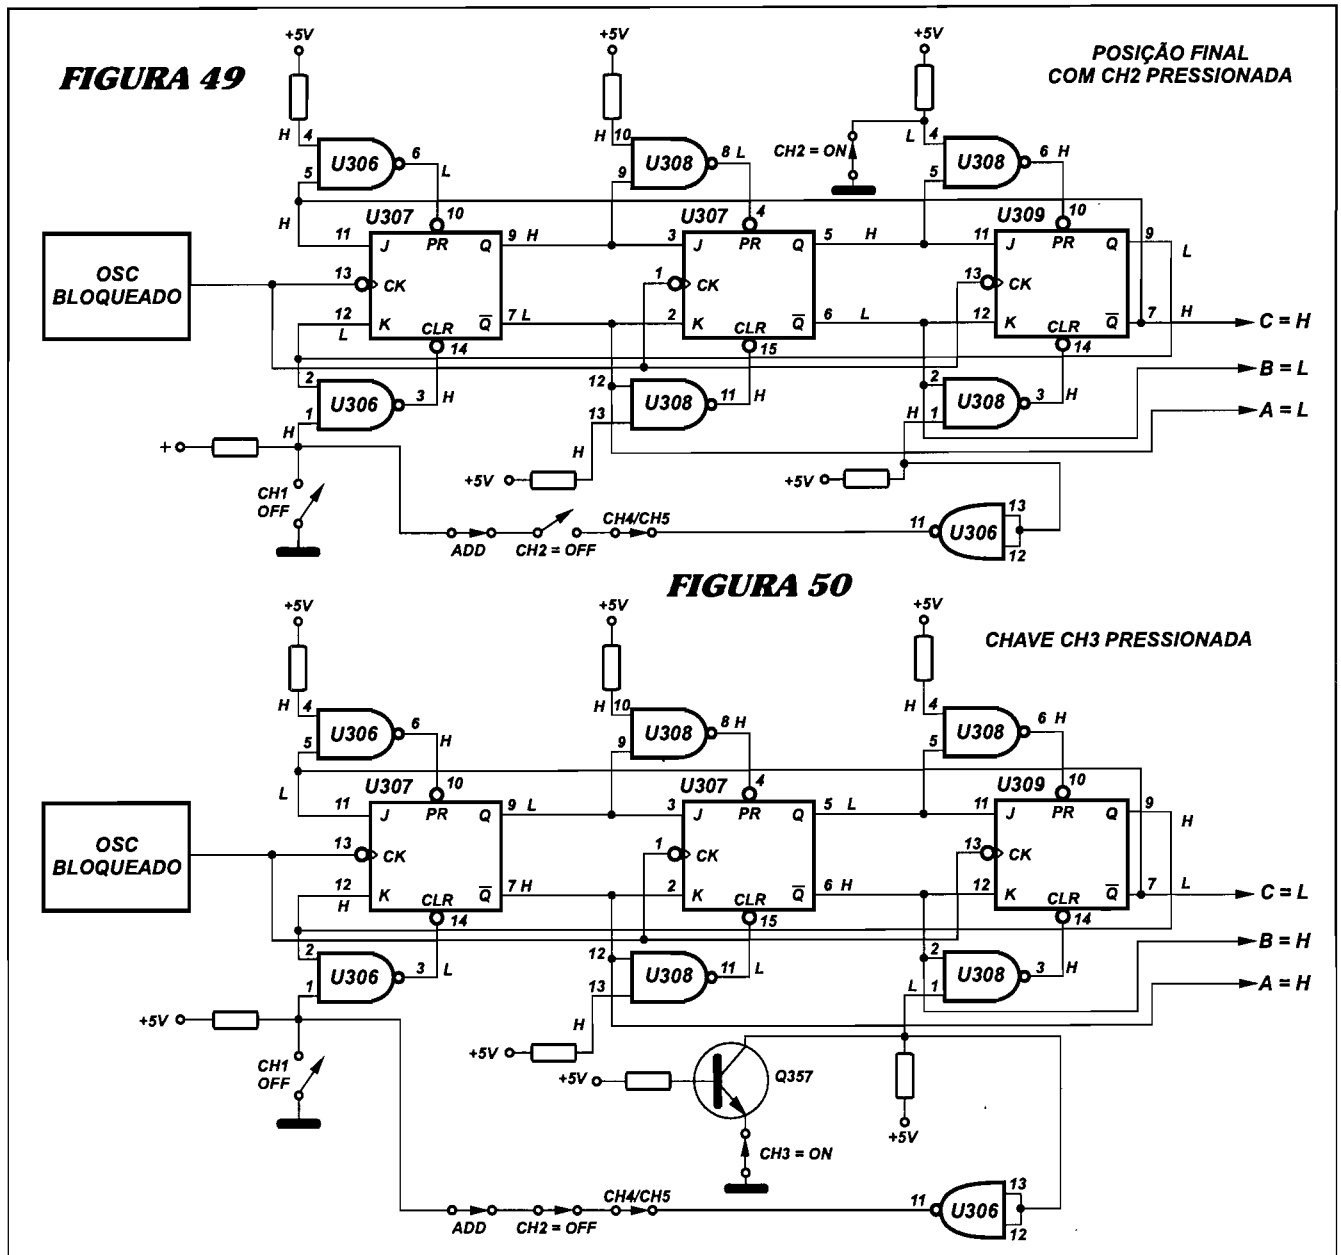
FIGURA 49

POSIÇÃO FINAL
COM CH2 PRESSIONADA

+5V
+5V
+5V

H 4 U306 6 L
5
H
U307
11 J PR 10 Q 9 H
13 CK
12 K CLR 14 $\overline{Q}$ 7 L
L

OSC
BLOQUEADO

H 10 U308 8 L
9
U307
3 J PR 4 Q 5 H
1 CK
2 K CLR 15 $\overline{Q}$ 6 L

CH2 = ON
L 4 U308 6 H
5
U309
11 J PR 10 Q 9 L
13 CK
12 K CLR 14 $\overline{Q}$ 7 H

C = H
B = L
A = L

2 U306 3 H
1
H
+
CH1
OFF

12 U308 11 H
13
H
+5V

2 U308 3 H
1
H
+5V

ADD
CH2 = OFF
CH4/CH5
11 U306 13 12

FIGURA 50

CHAVE CH3 PRESSIONADA

+5V
+5V
+5V

H 4 U306 6 H
5
L
U307
11 J PR 10 Q 9 L
13 CK
12 K CLR 14 $\overline{Q}$ 7 H
H

OSC
BLOQUEADO

H 10 U308 8 H
9
U307
3 J PR 4 Q 5 L
1 CK
2 K CLR 15 $\overline{Q}$ 6 H

H 4 U308 6 H
5
U309
11 J PR 10 Q 9 H
13 CK
12 K CLR 14 $\overline{Q}$ 7 L

C = L
B = H
A = H

2 U306 3 L
1
+5V
CH1
OFF

12 U308 11 L
13
H
+5V

2 U308 3 H
1
L

+5V
Q357
CH3 = ON
+5V

ADD
CH2 = OFF
CH4/CH5
11 U306 13 12